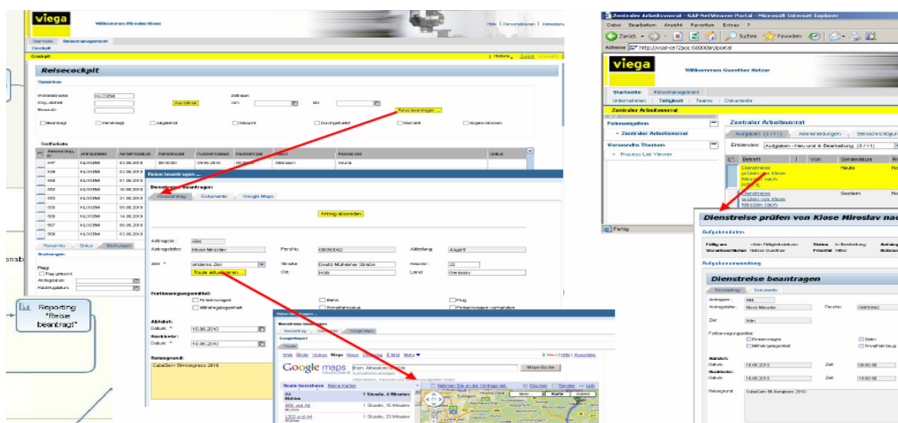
viega

Willkommen Arbeitsplatz

Reisecockpit

Dienstreise beantragen

Antrag absenden

Reise erfassen

Google maps

Reporting "Reise beantragt"

Zentraler Arbeitsvorrat - SAP NetWeaver Portal - Microsoft Internet Explorer

Datei Bearbeiten Ansicht Favoriten Extras ?

Zurück Suchen Favoriten

viega

Willkommen Guenther Netzer

Startseite

Unternehmen Tätigkeit Teams Dokumente

Zentraler Arbeitsvorrat

Portalnavigation

Zentraler Arbeitsvorrat

Verwandte Themen

Process List Viewer

Aufgaben (2/11)

Dienstreise prüfen von Klose Miroslav nach

Dienstreise prüfen von Klose Miroslav nach

Neu

Gesehen

Fertig

Dienstreise prüfen von Klose Miroslav nac

Dienstreise beantragen

Antragsteller: Klose Miroslav

Zeit

Fortbewegungsmittel

Abfahrt:

Datum: 16.06.2010

Rückfahrt:

Datum: 16.06.2010

Reisegrund:

CubeServ BI-Kongress 2010